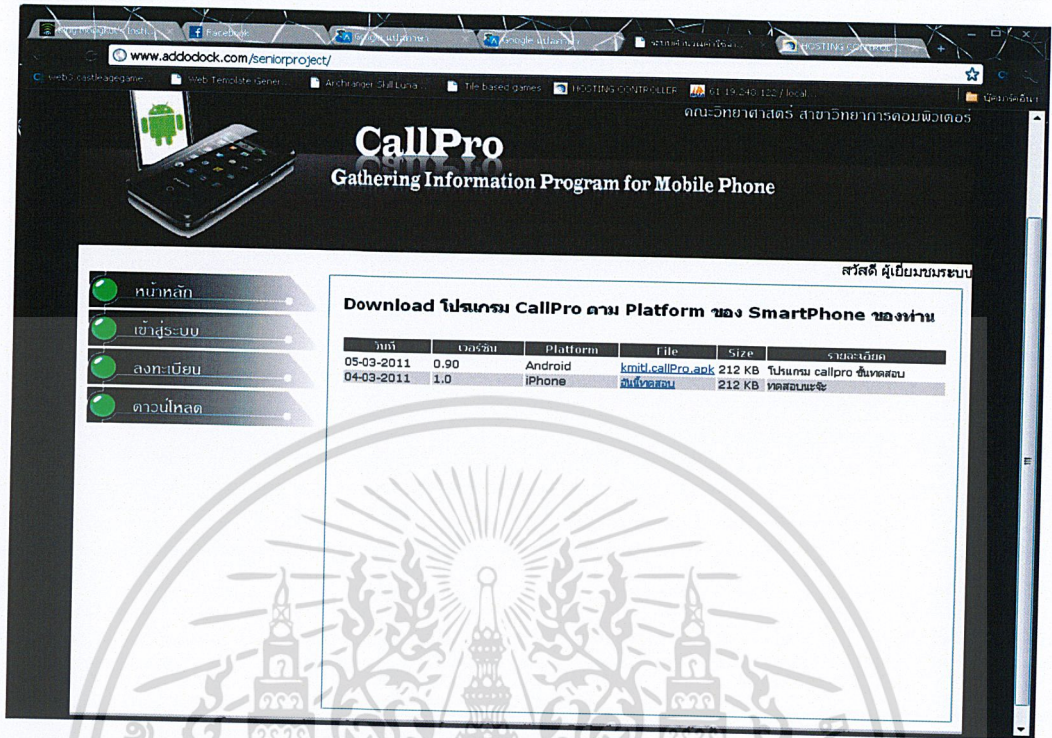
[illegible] Facebook Google แปลภาษา Google แปลภาษา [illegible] HOSTING CONTROL

www.addodock.com/seniorproject/

web3.castleagegame... Web Template Gener... Archranger Skill Luna... Tile based games HOSTING CONTROLLER 61.19.240.122 / local... บุ๊กมาร์กอื่นๆ

คณะวิทยาศาสตร์ สาขาวิทยาการคอมพิวเตอร์

CallPro
Gathering Information Program for Mobile Phone

สวัสดี ผู้เยี่ยมชมระบบ

หน้าหลัก
เข้าสู่ระบบ
ลงทะเบียน
ดาวน์โหลด

Download โปรแกรม CallPro ตาม Platform ของ SmartPhone ของท่าน

| วันที่ | เวอร์ชั่น | Platform | File | Size | รายละเอียด |
|---|---|---|---|---|---|
| 05-03-2011 | 0.90 | Android | kmitl.callPro.apk | 212 KB | โปรแกรม callpro ขั้นทดสอบ |
| 04-03-2011 | 1.0 | iPhone | อันนี้ทดสอบ | 212 KB | ทดสอบนะจ๊ะ |